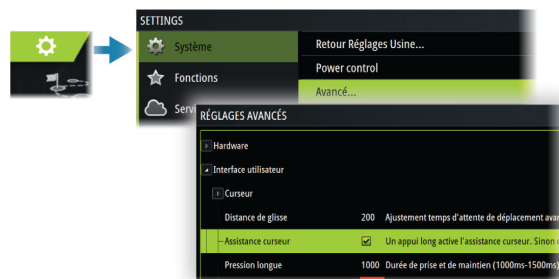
SETTINGS

Système

Fonctions

Serv

Retour Réglages Usine...

Power control

Avancé...

RÉGLAGES AVANCÉS

Hardware

Interface utilisateur

Curseur

Distance de glisse 200 Ajustement temps d'attente de déplacement ava

Assistance curseur Un appui long active l'assistance curseur. Sinon

Pression longue 1000 Durée de prise et de maintien (1000ms-1500ms)